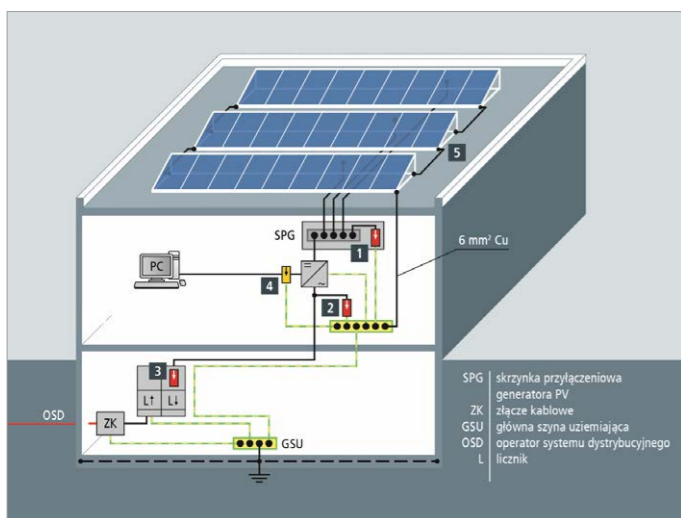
5

SPG

1

6 mm² Cu

PC

4

2

3

L↑ L↓

OSD

ZK

GSU

| | |
|---|---|
| SPG | skrzynka przyłączeniowa generatora PV |
| ZK | złącze kablowe |
| GSU | główna szyna uziemiająca |
| OSD | operator systemu dystrybucyjnego |
| L | licznik |